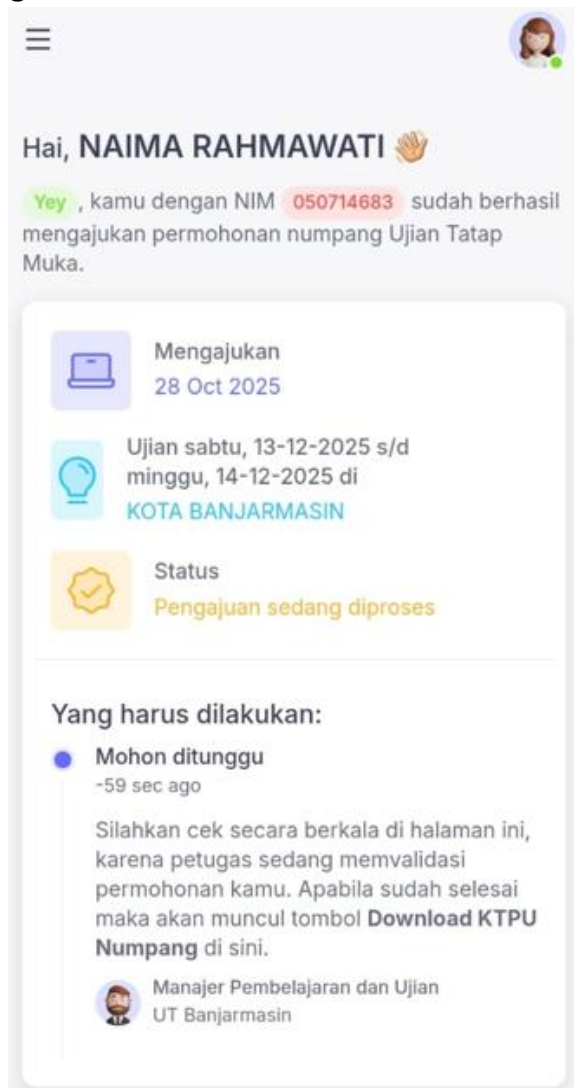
Hai, NAIMA RAHMAWATI 👋

Yey , kamu dengan NIM 050714683 sudah berhasil mengajukan permohonan numpang Ujian Tatap Muka.

Mengajukan
28 Oct 2025

Ujian sabtu, 13-12-2025 s/d minggu, 14-12-2025 di
KOTA BANJARMASIN

Status
Pengajuan sedang diproses

Yang harus dilakukan:

Mohon ditunggu
-59 sec ago

Silahkan cek secara berkala di halaman ini, karena petugas sedang memvalidasi permohonan kamu. Apabila sudah selesai maka akan muncul tombol **Download KTPU Numpang** di sini.

Manajer Pembelajaran dan Ujian
UT Banjarmasin